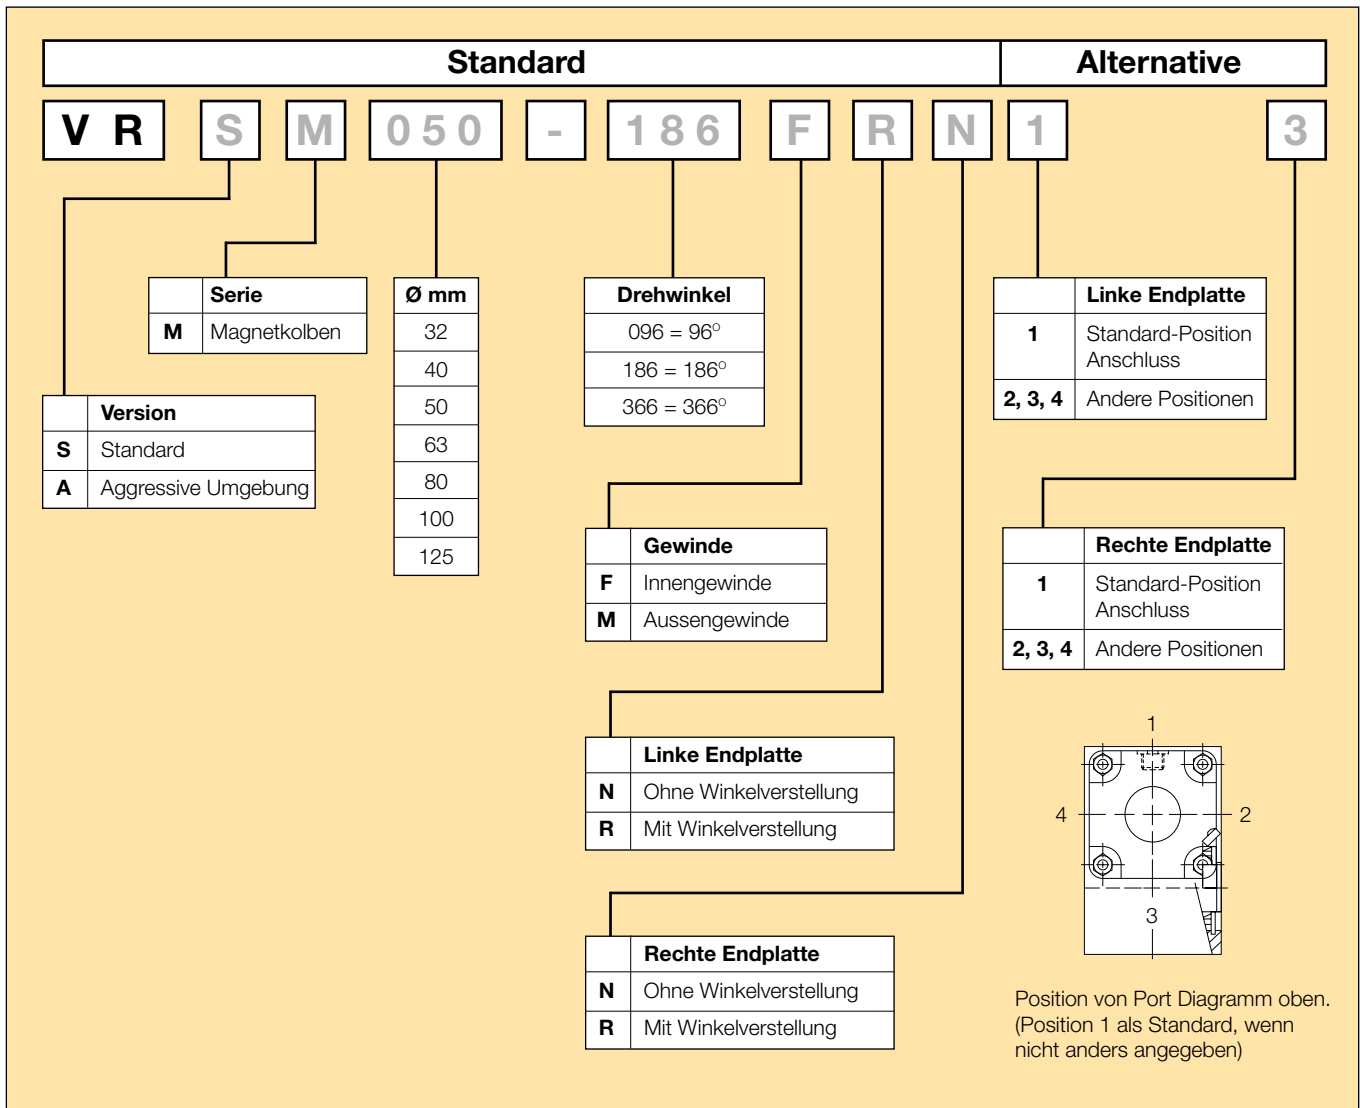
Standard | Alternative

V R | S | M | 0 5 0 | - | 1 8 6 | F | R | N | 1 | 3

| | Serie |
|---|---|
| M | Magnetkolben |

| | Version |
|---|---|
| S | Standard |
| A | Aggressive Umgebung |

| Ø mm |
|---|
| 32 |
| 40 |
| 50 |
| 63 |
| 80 |
| 100 |
| 125 |

| Drehwinkel |
|---|
| 096 = 96° |
| 186 = 186° |
| 366 = 366° |

| | Gewinde |
|---|---|
| F | Innengewinde |
| M | Aussengewinde |

| | Linke Endplatte |
|---|---|
| N | Ohne Winkelverstellung |
| R | Mit Winkelverstellung |

| | Rechte Endplatte |
|---|---|
| N | Ohne Winkelverstellung |
| R | Mit Winkelverstellung |

| | Linke Endplatte |
|---|---|
| 1 | Standard-Position Anschluss |
| 2, 3, 4 | Andere Positionen |

| | Rechte Endplatte |
|---|---|
| 1 | Standard-Position Anschluss |
| 2, 3, 4 | Andere Positionen |

1
4
2
3

Position von Port Diagramm oben. (Position 1 als Standard, wenn nicht anders angegeben)